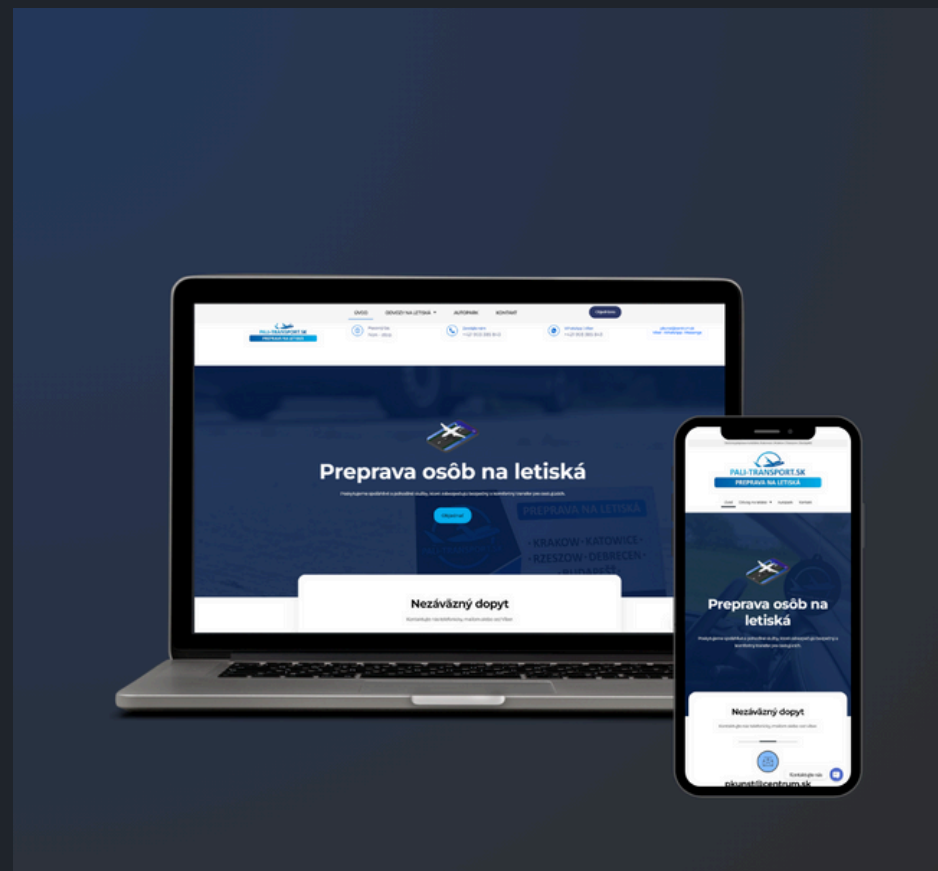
ÚVOD DOVOZY NA LETISKA AUTOPARK KONTAKT Objednávka

PALI-TRANSPORT.SK
PREPRAVA NA LETISKÁ

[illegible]

Preprava osôb na letiská

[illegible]

Objednať

PREPRAVA NA LETISKÁ
KRAKOW · KATOWICE · RZESZOW · DEBRECEN · BUDAPEŠŤ

Nezáväzný dopyt

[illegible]

PALI-TRANSPORT.SK
PREPRAVA NA LETISKÁ

Úvod Dovozy na letiská Autopark Kontakt

Preprava osôb na letiská

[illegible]

Nezáväzný dopyt

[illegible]

Kontaktujte nás

pkunst@centrum.sk